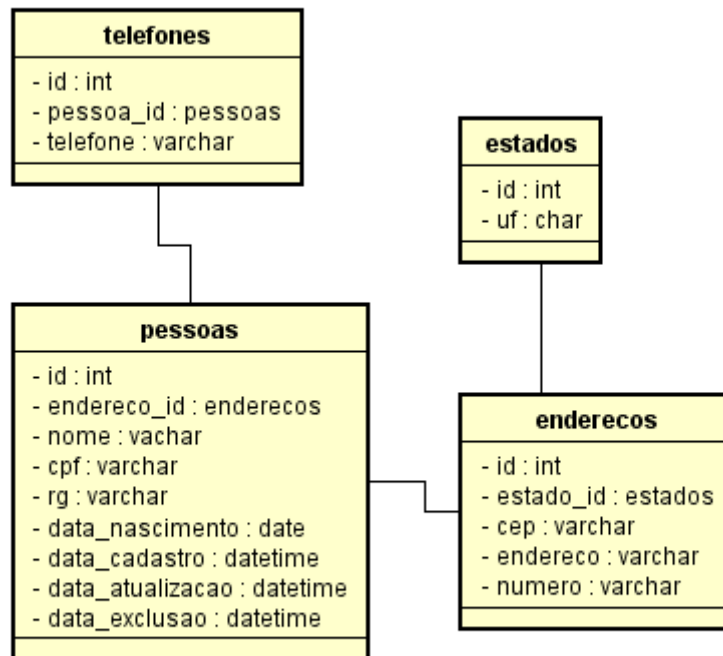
telefones
- id : int
- pessoa_id : pessoas
- telefone : varchar

estados
- id : int
- uf : char

pessoas
- id : int
- endereco_id : enderecos
- nome : vachar
- cpf : varchar
- rg : varchar
- data_nascimento : date
- data_cadastro : datetime
- data_atualizacao : datetime
- data_exclusao : datetime

enderecos
- id : int
- estado_id : estados
- cep : varchar
- endereco : varchar
- numero : varchar